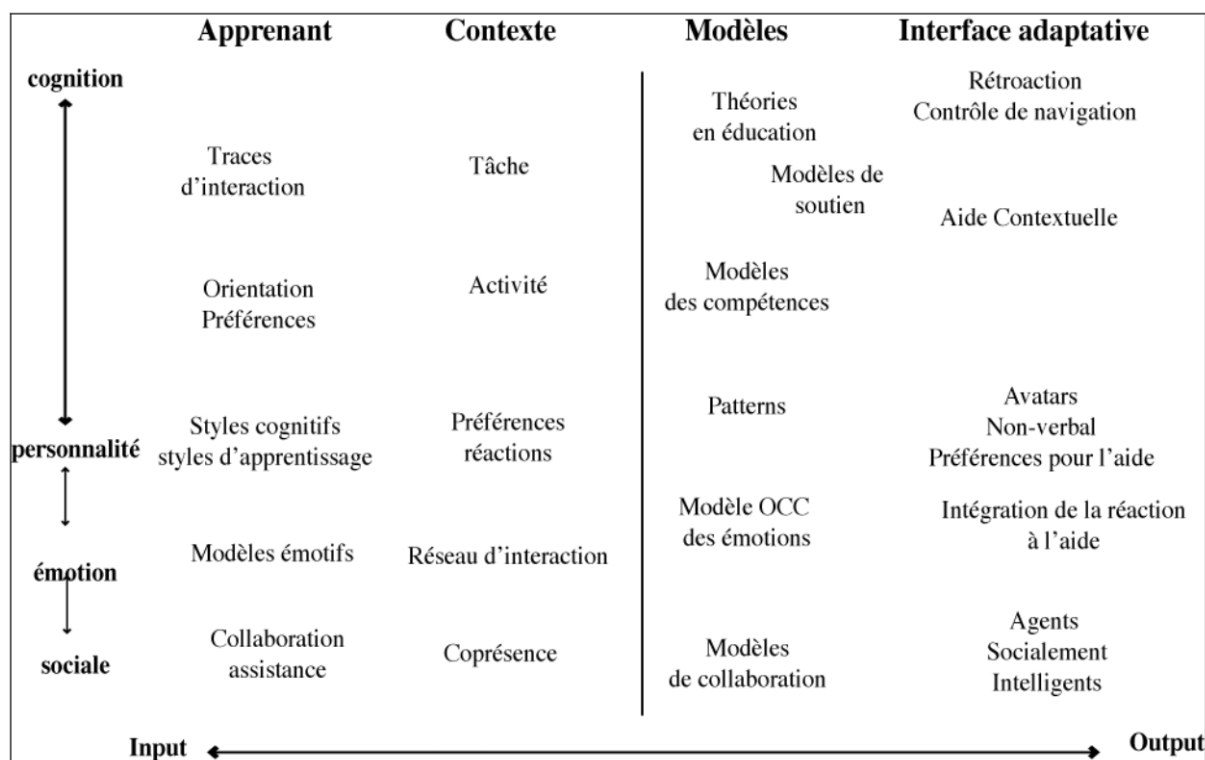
Apprenant | Contexte | Modèles | Interface adaptative

cognition

Traces d'interaction
Tâche
Théories en éducation
Modèles de soutien
Rétroaction
Contrôle de navigation
Aide Contextuelle

Orientation
Préférences
Activité
Modèles des compétences

personnalité
Styles cognitifs
styles d'apprentissage
Préférences
réactions
Patterns
Avatars
Non-verbal
Préférences pour l'aide

émotion
Modèles émotifs
Réseau d'interaction
Modèle OCC des émotions
Intégration de la réaction à l'aide

sociale
Collaboration
assistance
Coprésence
Modèles de collaboration
Agents
Socialement
Intelligents

Input
Output